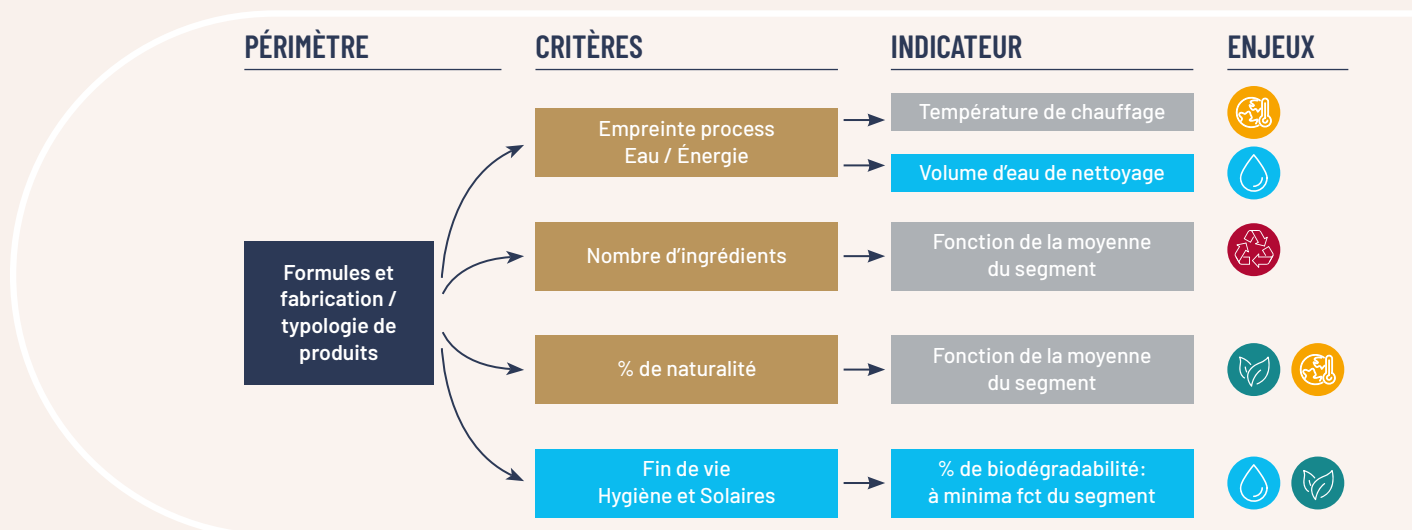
PÉRIMÈTRE

CRITÈRES

INDICATEUR

ENJEUX

Formules et fabrication / typologie de produits

Empreinte process
Eau / Énergie

Température de chauffage

Volume d'eau de nettoyage

Nombre d'ingrédients

Fonction de la moyenne du segment

% de naturalité

Fonction de la moyenne du segment

Fin de vie
Hygiène et Solaires

% de biodégradabilité:
à minima fct du segment